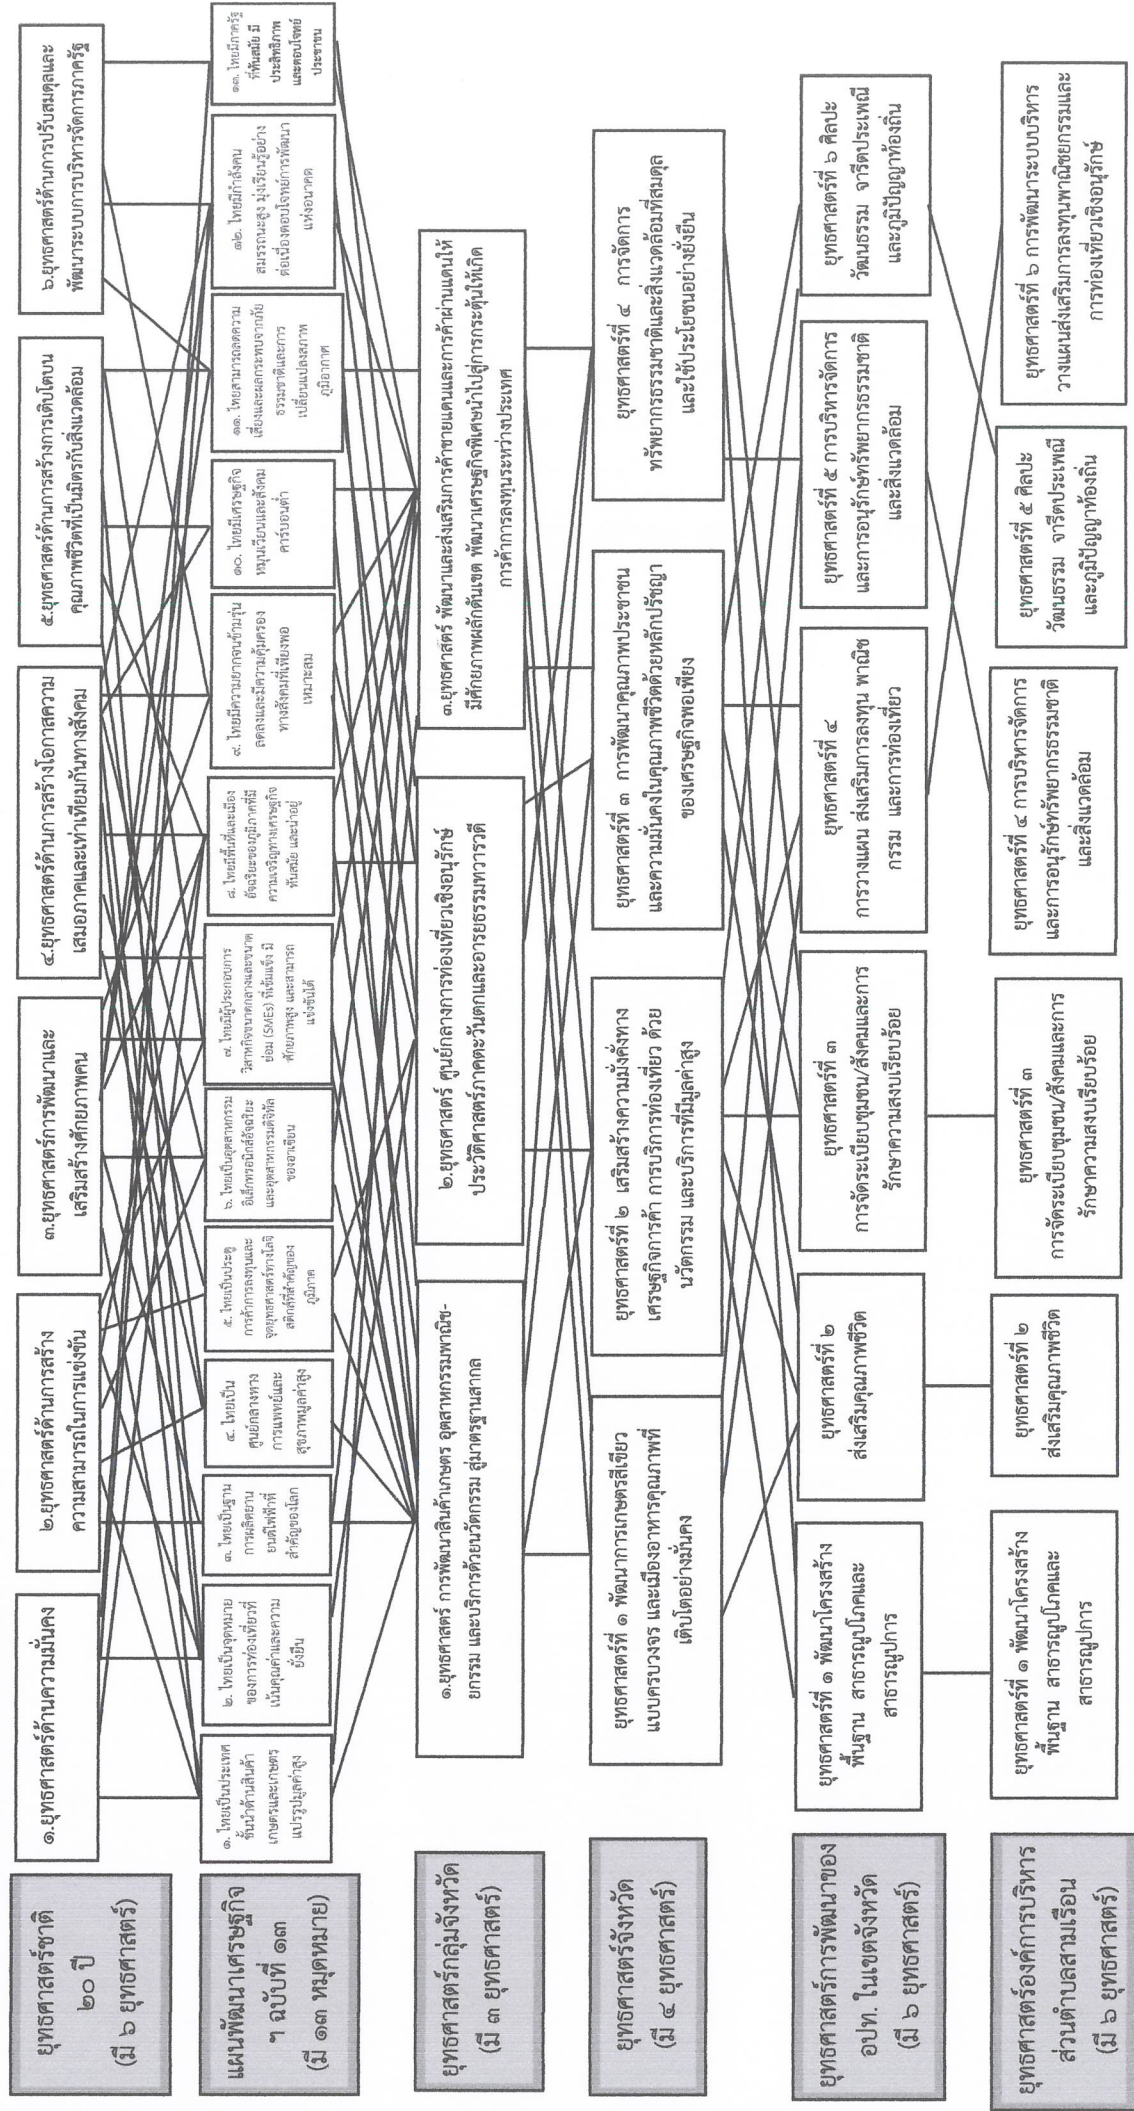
ยุทธศาสตร์ชาติ ๒๐ ปี (มี ๖ ยุทธศาสตร์)

๑.ยุทธศาสตร์ด้านความมั่นคง

๒.ยุทธศาสตร์ด้านการสร้างความสามารถในการแข่งขัน

๓.ยุทธศาสตร์การพัฒนาและเสริมสร้างศักยภาพคน

๔.ยุทธศาสตร์ด้านการสร้างโอกาสความเสมอภาคและเท่าเทียมกันทางสังคม

๕.ยุทธศาสตร์ด้านการสร้างการเติบโตบนคุณภาพชีวิตที่เป็นมิตรกับสิ่งแวดล้อม

๖.ยุทธศาสตร์ด้านการปรับสมดุลและพัฒนาระบบการบริหารจัดการภาครัฐ

แผนพัฒนาเศรษฐกิจฯ ฉบับที่ ๑๓ (มี ๑๓ หมุดหมาย)

๑. ไทยเป็นประเทศชั้นนำด้านสินค้าเกษตรและเกษตรแปรรูปมูลค่าสูง

๒. ไทยเป็นจุดหมายของการท่องเที่ยวที่เน้นคุณค่าและความยั่งยืน

๓. ไทยเป็นฐานการผลิตยานยนต์ไฟฟ้าที่สำคัญของโลก

๔. ไทยเป็นศูนย์กลางทางการแพทย์และสุขภาพมูลค่าสูง

๕. ไทยเป็นประตูการค้าการลงทุนและจุดยุทธศาสตร์ทางโลจิสติกส์ที่สำคัญของภูมิภาค

๖. ไทยเป็นฐานการผลิตอิเล็กทรอนิกส์อัจฉริยะและอุตสาหกรรมดิจิทัลของอาเซียน

๗. ไทยมีผู้ประกอบการวิสาหกิจขนาดกลางและขนาดย่อม (SMEs) ที่เข้มแข็ง มีศักยภาพสูง และสามารถแข่งขันได้

๘. ไทยมีพื้นที่และเมืองอัจฉริยะที่น่าอยู่ ปลอดภัย เติบโตได้อย่างยั่งยืน

๙. ไทยมีความยากจนข้ามรุ่นลดลงและมีความคุ้มครองทางสังคมที่เพียงพอ เหมาะสม

๑๐. ไทยมีเศรษฐกิจหมุนเวียนและสังคมคาร์บอนต่ำ

๑๑. ไทยสามารถลดความเสี่ยงและผลกระทบจากภัยธรรมชาติและการเปลี่ยนแปลงสภาพภูมิอากาศ

๑๒. ไทยมีกำลังคนสมรรถนะสูง มุ่งเรียนรู้อย่างต่อเนื่อง ตอบโจทย์การพัฒนาแห่งอนาคต

๑๓. ไทยมีภาครัฐที่ทันสมัย มีประสิทธิภาพ และตอบโจทย์ประชาชน

ยุทธศาสตร์กลุ่มจังหวัด (มี ๓ ยุทธศาสตร์)

๑.ยุทธศาสตร์ การพัฒนาสินค้าเกษตร อุตสาหกรรมพาณิชยกรรม และบริการด้วยนวัตกรรม สู่มาตรฐานสากล

๒.ยุทธศาสตร์ ศูนย์กลางการท่องเที่ยวเชิงอนุรักษ์ประวัติศาสตร์ภาคตะวันตกและอารยธรรมทวารวดี

๓.ยุทธศาสตร์ พัฒนาและส่งเสริมการค้าชายแดนและการค้าผ่านแดนให้มีศักยภาพพลักดันเขต พัฒนาเศรษฐกิจพิเศษนำไปสู่การกระตุ้นให้เกิดการค้าการลงทุนระหว่างประเทศ

ยุทธศาสตร์จังหวัด (มี ๔ ยุทธศาสตร์)

ยุทธศาสตร์ที่ ๑ พัฒนาการเกษตรสีเขียวแบบครบวงจร และเมืองอาหารคุณภาพที่เติบโตอย่างมั่นคง

ยุทธศาสตร์ที่ ๒ เสริมสร้างความมั่งคั่งทางเศรษฐกิจการค้า การบริการท่องเที่ยว ด้วยนวัตกรรม และบริการที่มีมูลค่าสูง

ยุทธศาสตร์ที่ ๓ การพัฒนาคุณภาพประชาชนและความมั่นคงในคุณภาพชีวิตด้วยหลักปรัชญาของเศรษฐกิจพอเพียง

ยุทธศาสตร์ที่ ๔ การจัดการทรัพยากรธรรมชาติและสิ่งแวดล้อมที่สมดุลและใช้ประโยชน์อย่างยั่งยืน

ยุทธศาสตร์การพัฒนาของ อปท. ในเขตจังหวัด (มี ๖ ยุทธศาสตร์)

ยุทธศาสตร์ที่ ๑ พัฒนาโครงสร้างพื้นฐาน สาธารณูปโภคและสาธารณูปการ

ยุทธศาสตร์ที่ ๒ ส่งเสริมคุณภาพชีวิต

ยุทธศาสตร์ที่ ๓ การจัดระเบียบชุมชน/สังคมและการรักษาความสงบเรียบร้อย

ยุทธศาสตร์ที่ ๔ การวางแผน ส่งเสริมการลงทุน พาณิชยกรรม และการท่องเที่ยว

ยุทธศาสตร์ที่ ๕ การบริหารจัดการและการอนุรักษ์ทรัพยากรธรรมชาติและสิ่งแวดล้อม

ยุทธศาสตร์ที่ ๖ ศิลปะ วัฒนธรรม จารีตประเพณีและภูมิปัญญาท้องถิ่น

ยุทธศาสตร์องค์การบริหารส่วนตำบลสามเรือน (มี ๖ ยุทธศาสตร์)

ยุทธศาสตร์ที่ ๑ พัฒนาโครงสร้างพื้นฐาน สาธารณูปโภคและสาธารณูปการ

ยุทธศาสตร์ที่ ๒ ส่งเสริมคุณภาพชีวิต

ยุทธศาสตร์ที่ ๓ การจัดระเบียบชุมชน/สังคมและการรักษาความสงบเรียบร้อย

ยุทธศาสตร์ที่ ๔ การบริหารจัดการและการอนุรักษ์ทรัพยากรธรรมชาติและสิ่งแวดล้อม

ยุทธศาสตร์ที่ ๕ ศิลปะ วัฒนธรรม จารีตประเพณีและภูมิปัญญาท้องถิ่น

ยุทธศาสตร์ที่ ๖ การพัฒนาระบบบริหาร วางแผนส่งเสริมการลงทุนพาณิชยกรรมและการท่องเที่ยวเชิงอนุรักษ์